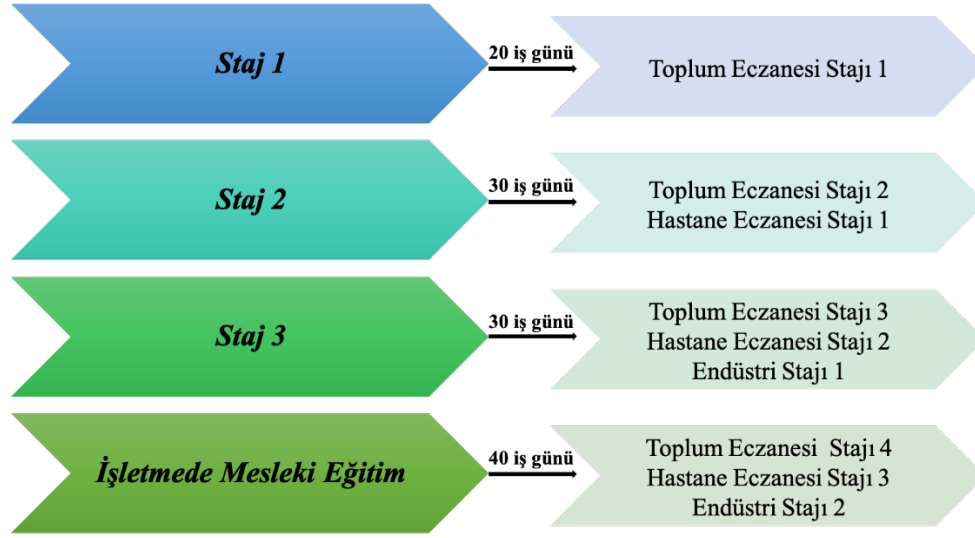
Staj 1

20 iş günü

Toplum Eczanesi Stajı 1

Staj 2

30 iş günü

Toplum Eczanesi Stajı 2
Hastane Eczanesi Stajı 1

Staj 3

30 iş günü

Toplum Eczanesi Stajı 3
Hastane Eczanesi Stajı 2
Endüstri Stajı 1

İşletmede Mesleki Eğitim

40 iş günü

Toplum Eczanesi Stajı 4
Hastane Eczanesi Stajı 3
Endüstri Stajı 2